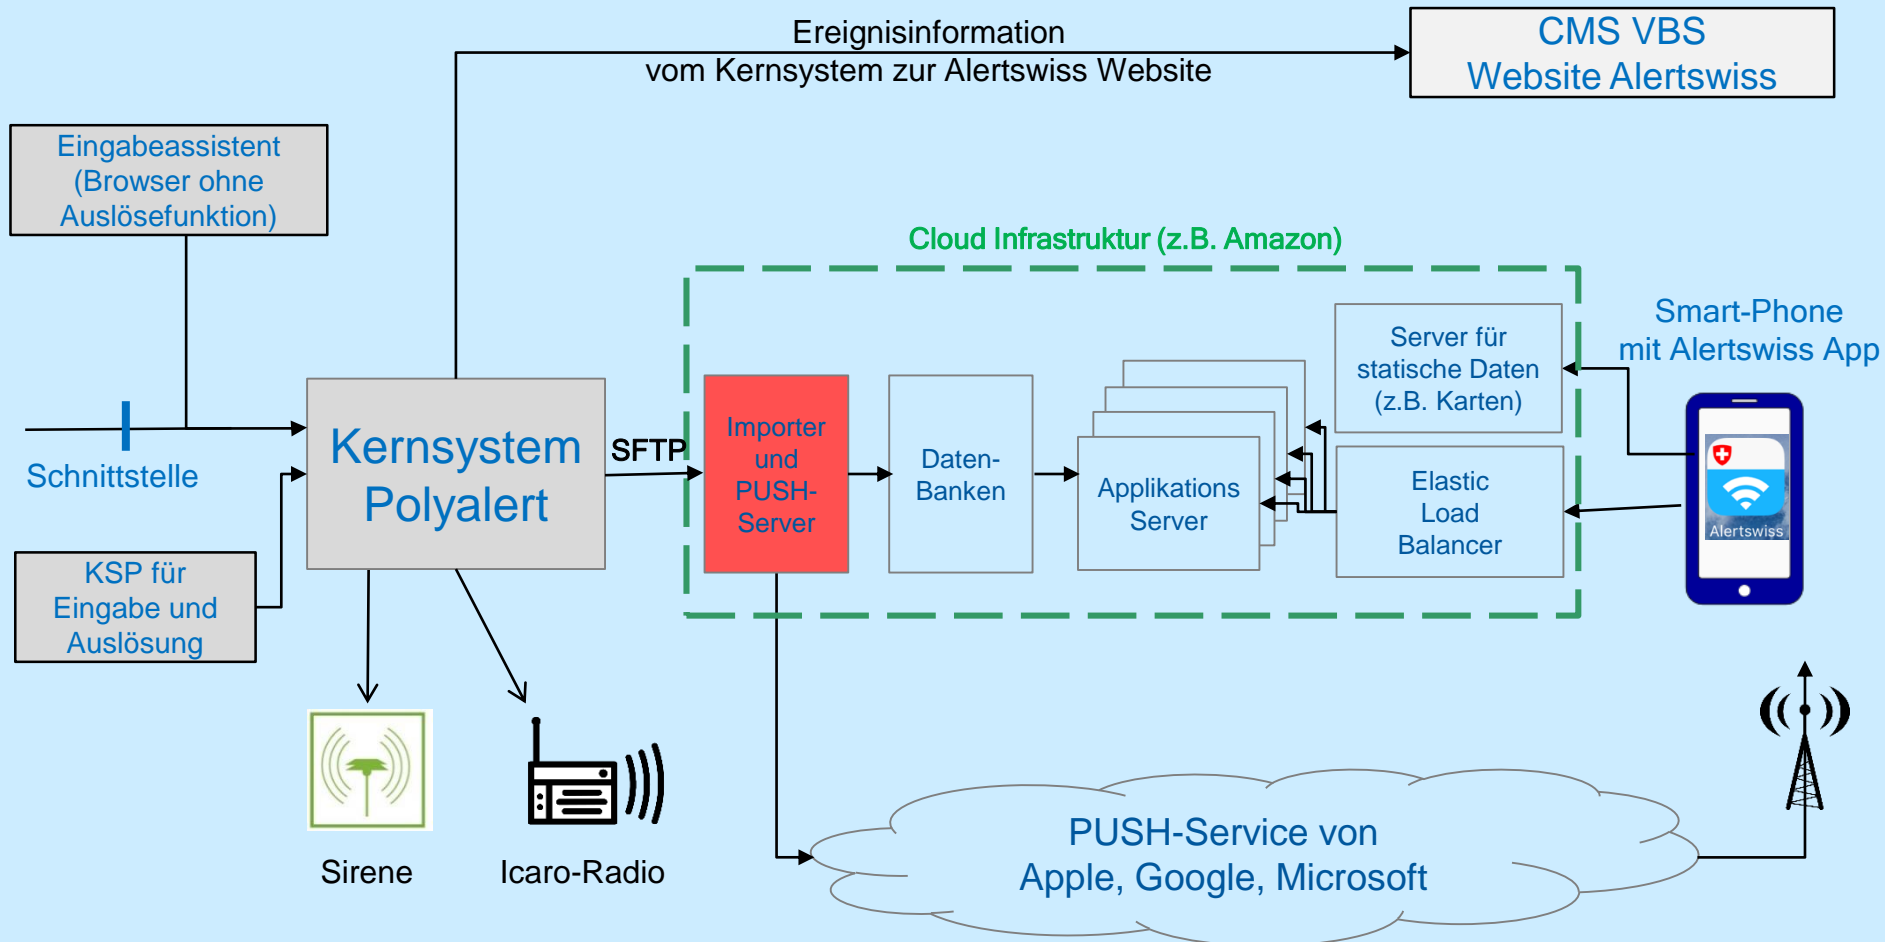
Ereignisinformation
vom Kernsystem zur Alertswiss Website

CMS VBS
Website Alertswiss

Eingabeassistent
(Browser ohne
Auslösefunktion)

Cloud Infrastruktur (z.B. Amazon)

Smart-Phone
mit Alertswiss App

Server für
statische Daten
(z.B. Karten)

Schnittstelle

Kernsystem
Polyalert

SFTP

Importer
und
PUSH-
Server

Daten-
Banken

Applikations
Server

Elastic
Load
Balancer

Alertswiss

KSP für
Eingabe und
Auslösung

Sirene

Icaro-Radio

PUSH-Service von
Apple, Google, Microsoft